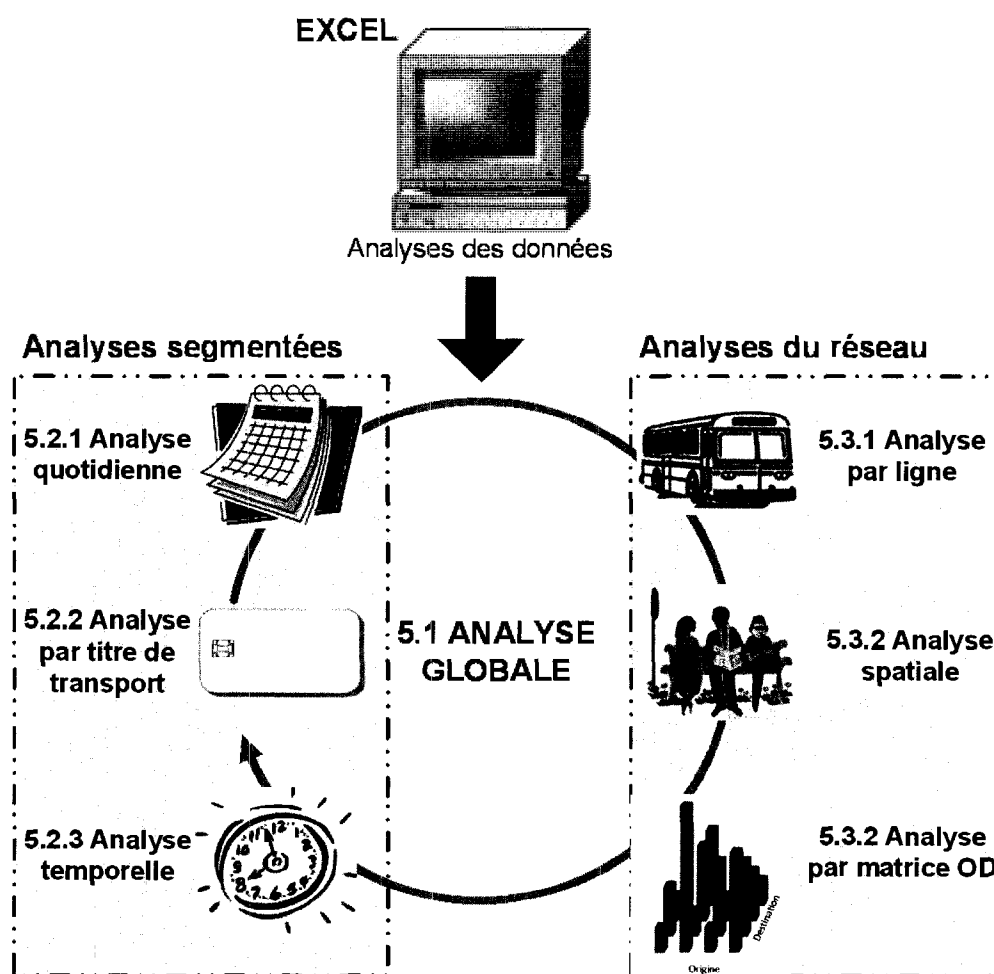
EXCEL

Analyses des données

Analyses segmentées

5.2.1 Analyse quotidienne

5.2.2 Analyse par titre de transport

5.2.3 Analyse temporelle

5.1 ANALYSE GLOBALE

Analyses du réseau

5.3.1 Analyse par ligne

5.3.2 Analyse spatiale

5.3.2 Analyse par matrice OD

Origine

Destination